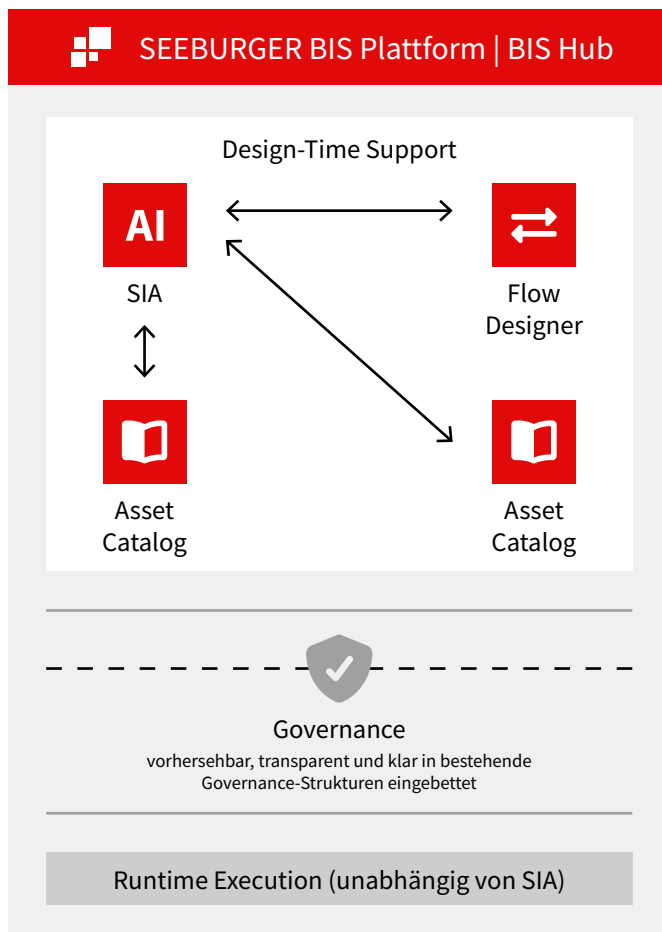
SEEBURGER BIS Plattform | BIS Hub

Design-Time Support

AI

SIA

Flow Designer

Asset Catalog

Asset Catalog

Governance

vorhersehbar, transparent und klar in bestehende Governance-Strukturen eingebettet

Runtime Execution (unabhängig von SIA)